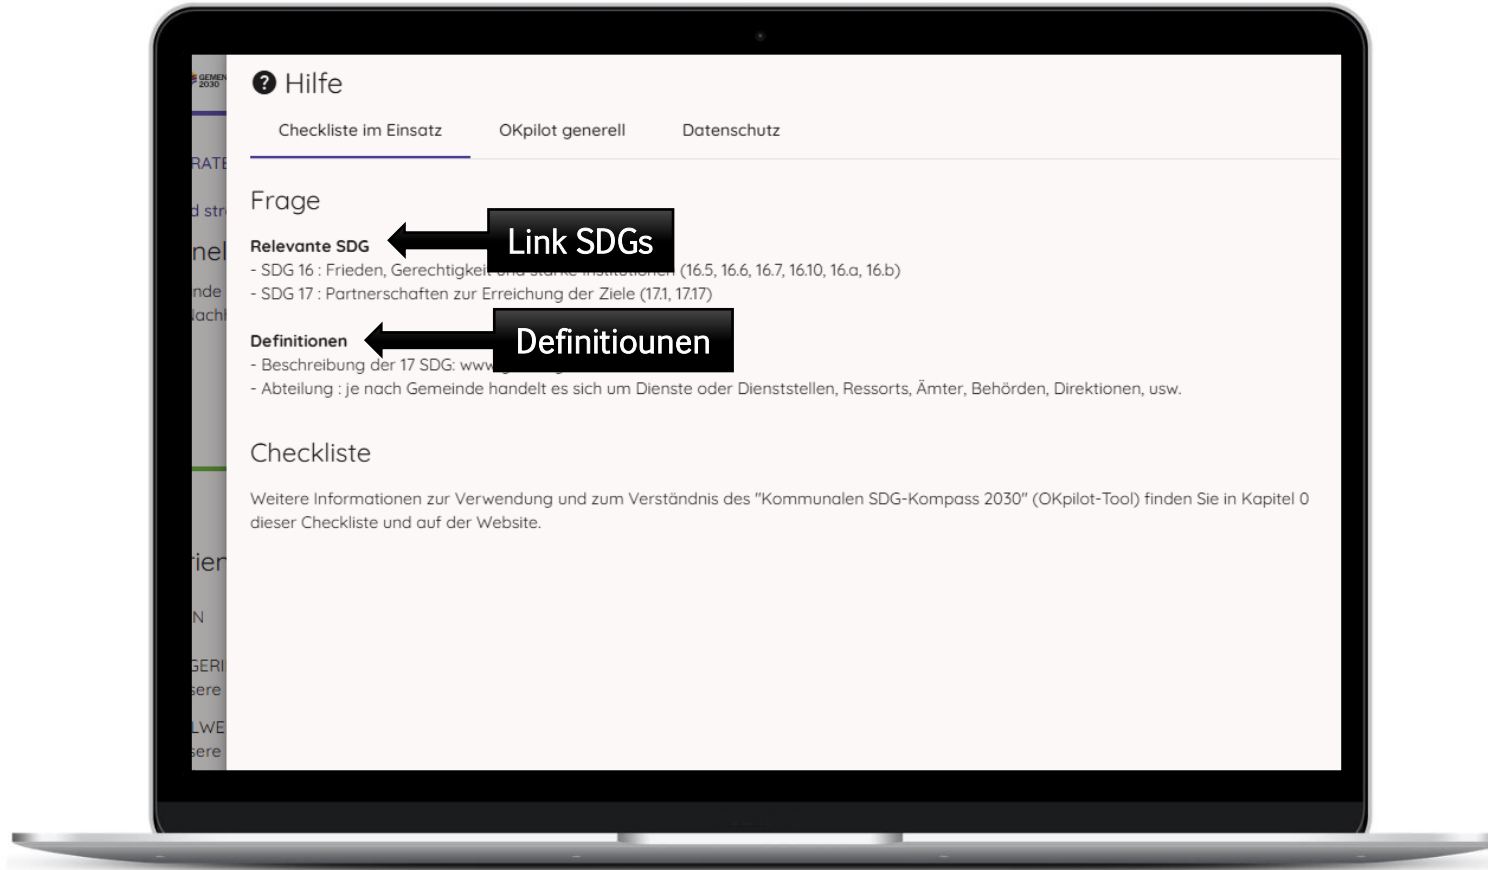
GEMEN 2030

RATE

d str

nel

nde

ach

tier

N

GERI

sere

LWE

sere

Hilfe

Checkliste im Einsatz

OKpilot generell

Datenschutz

Frage

Relevante SDG

Link SDGs

- SDG 16 : Frieden, Gerechtigkei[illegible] (16.5, 16.6, 16.7, 16.10, 16.a, 16.b)
- SDG 17 : Partnerschaften zur Erreichung der Ziele (17.1, 17.17)

Definitionen

Definitiounen

- Beschreibung der 17 SDG: www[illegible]
- Abteilung : je nach Gemeinde handelt es sich um Dienste oder Dienststellen, Ressorts, Ämter, Behörden, Direktionen, usw.

Checkliste

Weitere Informationen zur Verwendung und zum Verständnis des "Kommunalen SDG-Kompass 2030" (OKpilot-Tool) finden Sie in Kapitel 0 dieser Checkliste und auf der Website.